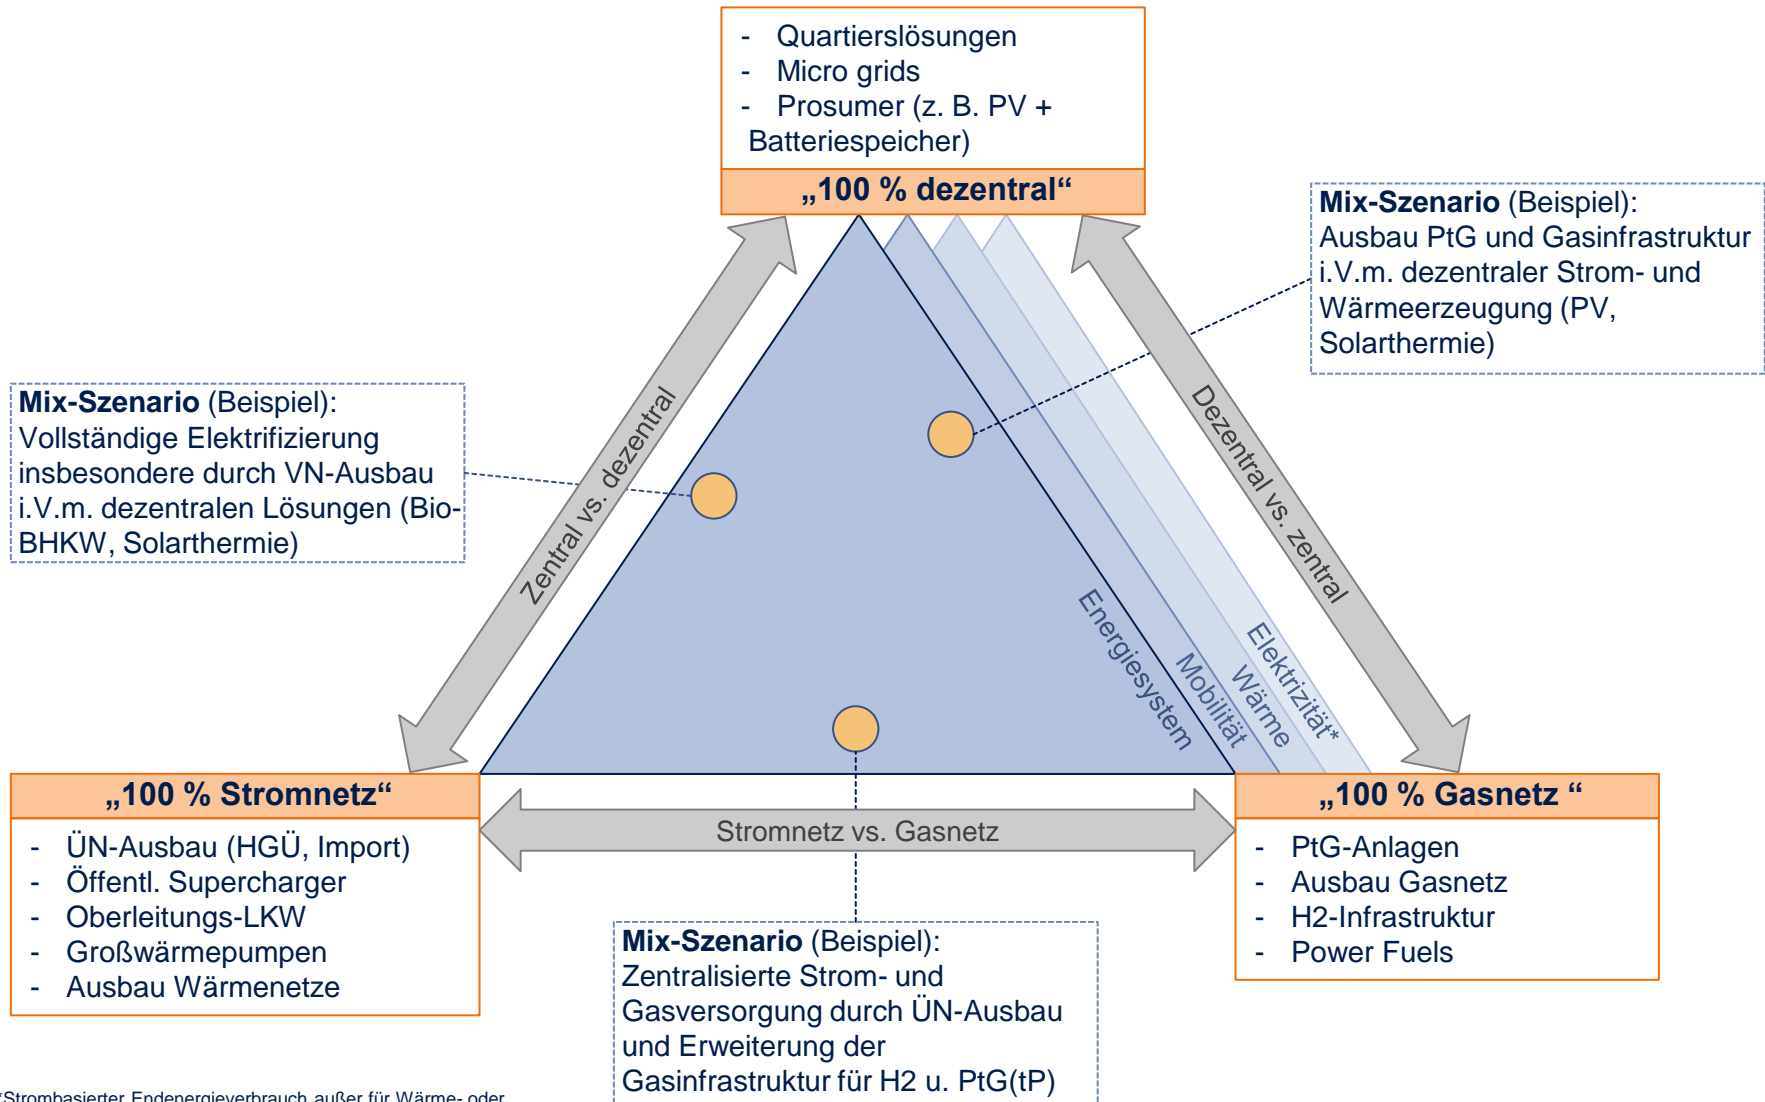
- Quartierslösungen
- Micro grids
- Prosumer (z. B. PV + Batteriespeicher)

„100 % dezentral“

Mix-Szenario (Beispiel): Ausbau PtG und Gasinfrastruktur i.V.m. dezentraler Strom- und Wärmeerzeugung (PV, Solarthermie)

Mix-Szenario (Beispiel): Vollständige Elektrifizierung insbesondere durch VN-Ausbau i.V.m. dezentralen Lösungen (Bio-BHKW, Solarthermie)

Zentral vs. dezentral

Dezentral vs. zentral

Energiesystem

Mobilität

Wärme

Elektrizität*

„100 % Stromnetz“

- ÜN-Ausbau (HGÜ, Import)
- Öffentl. Supercharger
- Oberleitungs-LKW
- Großwärmepumpen
- Ausbau Wärmenetze

Stromnetz vs. Gasnetz

„100 % Gasnetz “

- PtG-Anlagen
- Ausbau Gasnetz
- H2-Infrastruktur
- Power Fuels

Mix-Szenario (Beispiel): Zentralisierte Strom- und Gasversorgung durch ÜN-Ausbau und Erweiterung der Gasinfrastruktur für H2 u. PtG(tP)

*Strombasierter Endenergieverbrauch außer für Wärme- oder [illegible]